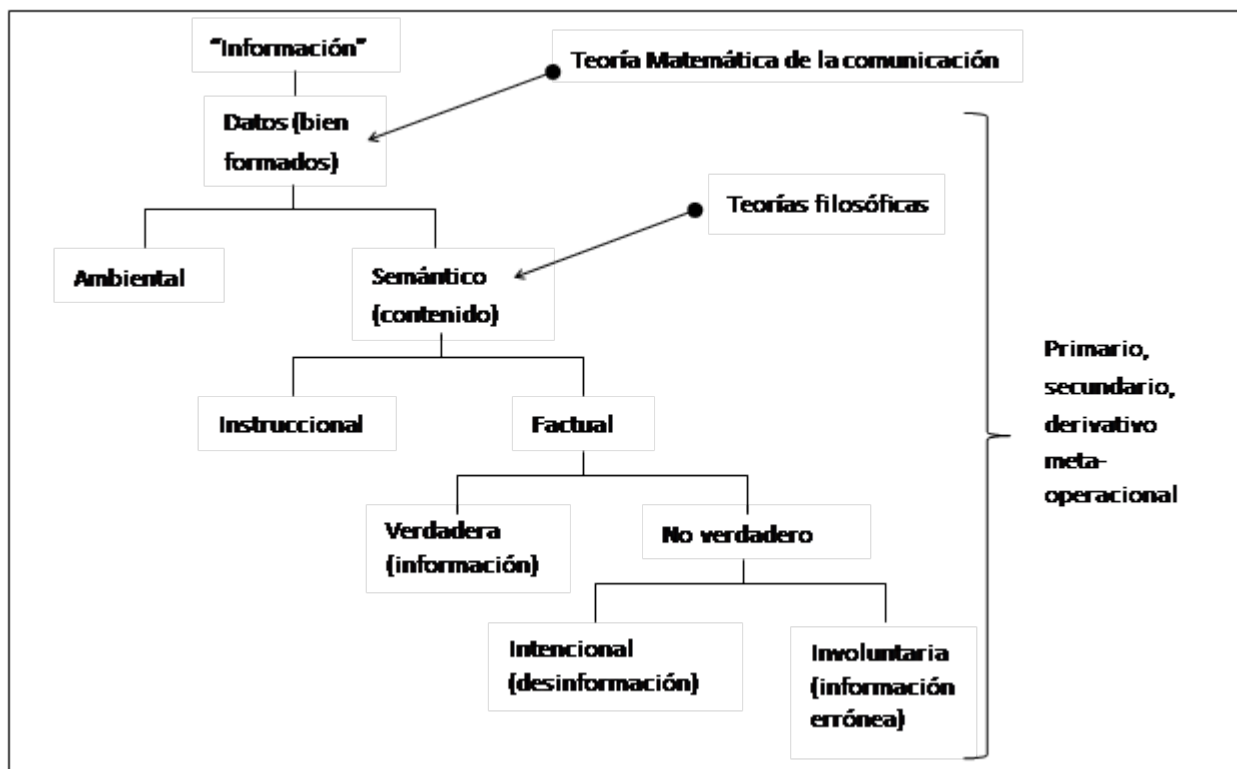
"Información"

Teoría Matemática de la comunicación

Datos (bien formados)

Teorías filosóficas

Ambiental

Semántico (contenido)

Primario, secundario, derivativo meta-operacional

Instruccional

Factual

Verdadera (información)

No verdadero

Intencional (desinformación)

Involuntaria (información errónea)